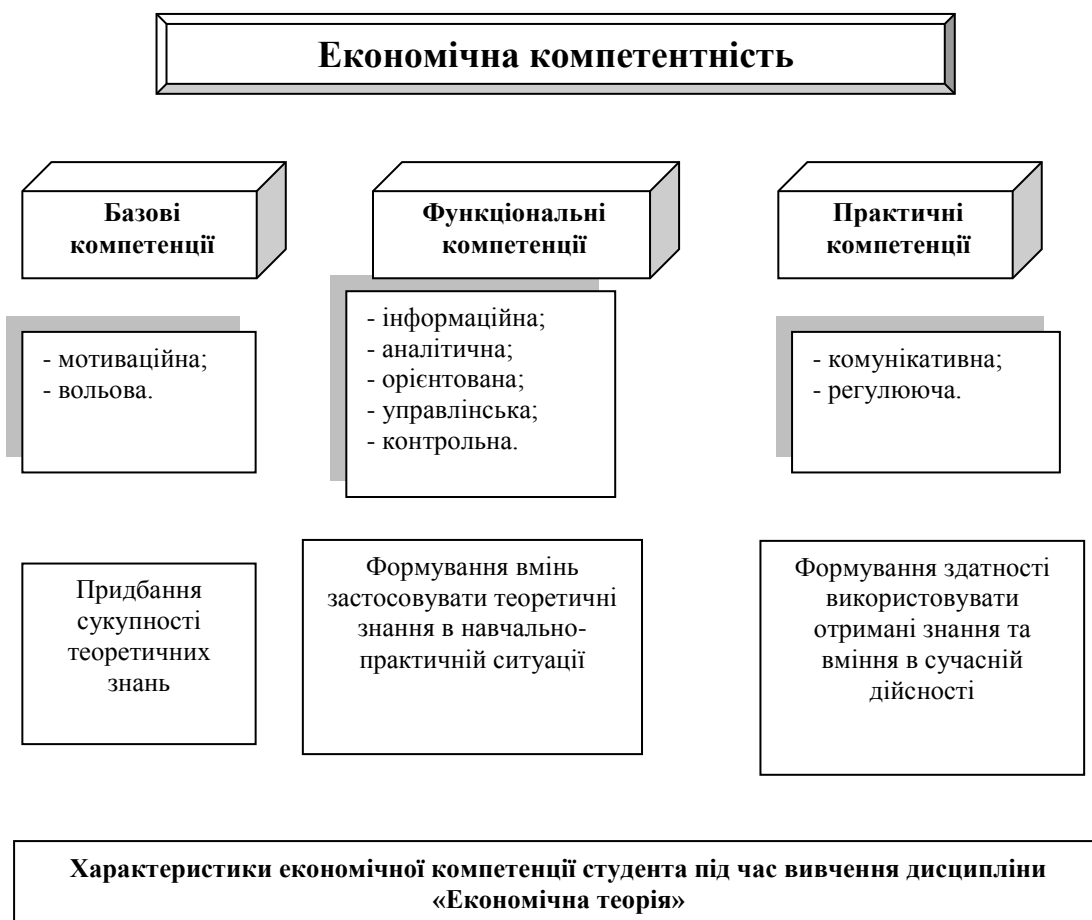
Економічна компетентність

Базові компетенції

Функціональні компетенції

Практичні компетенції

- мотиваційна;
- вольова.

- інформаційна;
- аналітична;
- орієнтована;
- управлінська;
- контрольна.

- комунікативна;
- регулююча.

Придбання сукупності теоретичних знань

Формування вмінь застосовувати теоретичні знання в навчально-практичній ситуації

Формування здатності використовувати отримані знання та вміння в сучасній дійсності

Характеристики економічної компетенції студента під час вивчення дисципліни «Економічна теорія»